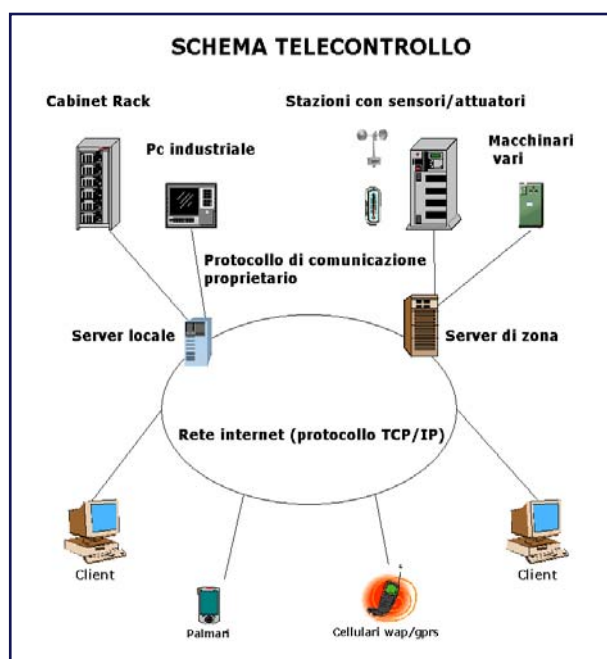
SCHEMA TELECONTROLLO

Cabinet Rack

Stazioni con sensori/attuatori

Pc industriale

Macchinari vari

Protocollo di comunicazione proprietario

Server locale

Server di zona

Rete internet (protocollo TCP/IP)

Client

Client

Palmari

Cellulari wap/gprs